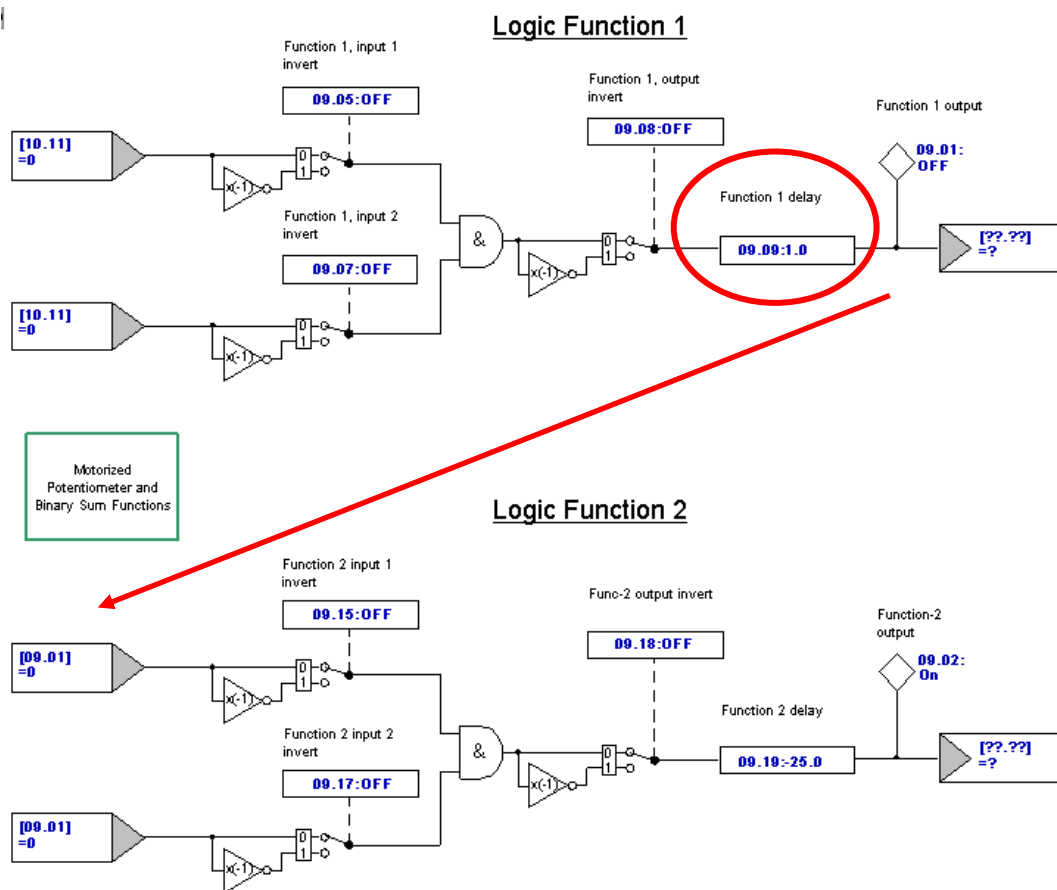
Logic Function 1

Function 1, input 1 invert

09.05:OFF

[10.11] =0

0
1

x(-1)

Function 1, input 2 invert

09.07:OFF

[10.11] =0

0
1

x(-1)

&

Function 1, output invert

09.08:OFF

0
1

x(-1)

Function 1 delay

09.09:1.0

Function 1 output

09.01: OFF

[??.??] =?

Motorized Potentiometer and Binary Sum Functions

Logic Function 2

Function 2 input 1 invert

09.15:OFF

[09.01] =0

0
1

x(-1)

Function 2 input 2 invert

09.17:OFF

[09.01] =0

0
1

x(-1)

&

Func-2 output invert

09.18:OFF

0
1

x(-1)

Function 2 delay

09.19:-25.0

Function-2 output

09.02: On

[??.??] =?